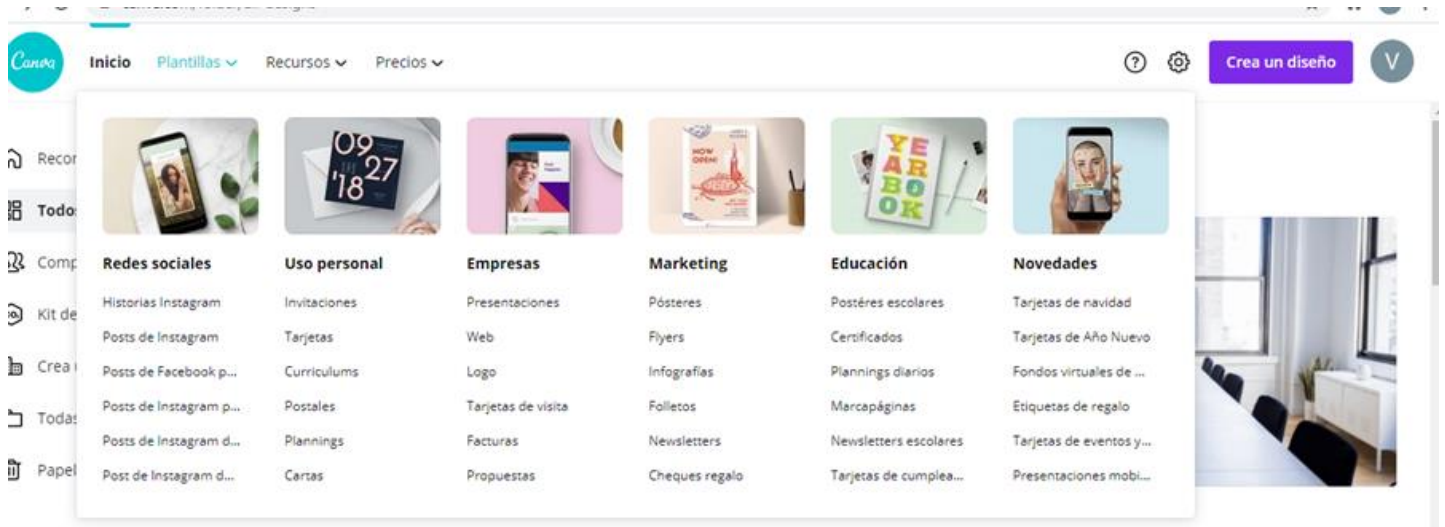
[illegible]

Canva Inicio Plantillas Recursos Precios

? Crea un diseño V

Recor
Todos
Comp
Kit de
Crea
Todas
Papel

09 27 '18

HOW OPEN!

YEAR BOOK

Redes sociales
Historias Instagram
Posts de Instagram
Posts de Facebook p...
Posts de Instagram p...
Posts de Instagram d...
Post de Instagram d...

Uso personal
Invitaciones
Tarjetas
Curriculums
Postales
Plannings
Cartas

Empresas
Presentaciones
Web
Logo
Tarjetas de visita
Facturas
Propuestas

Marketing
Pósteres
Flyers
Infografías
Folletos
Newsletters
Cheques regalo

Educación
Postéres escolares
Certificados
Plannings diarios
Marcapáginas
Newsletters escolares
Tarjetas de cumplea...

Novedades
Tarjetas de navidad
Tarjetas de Año Nuevo
Fondos virtuales de ...
Etiquetas de regalo
Tarjetas de eventos y...
Presentaciones mobi...